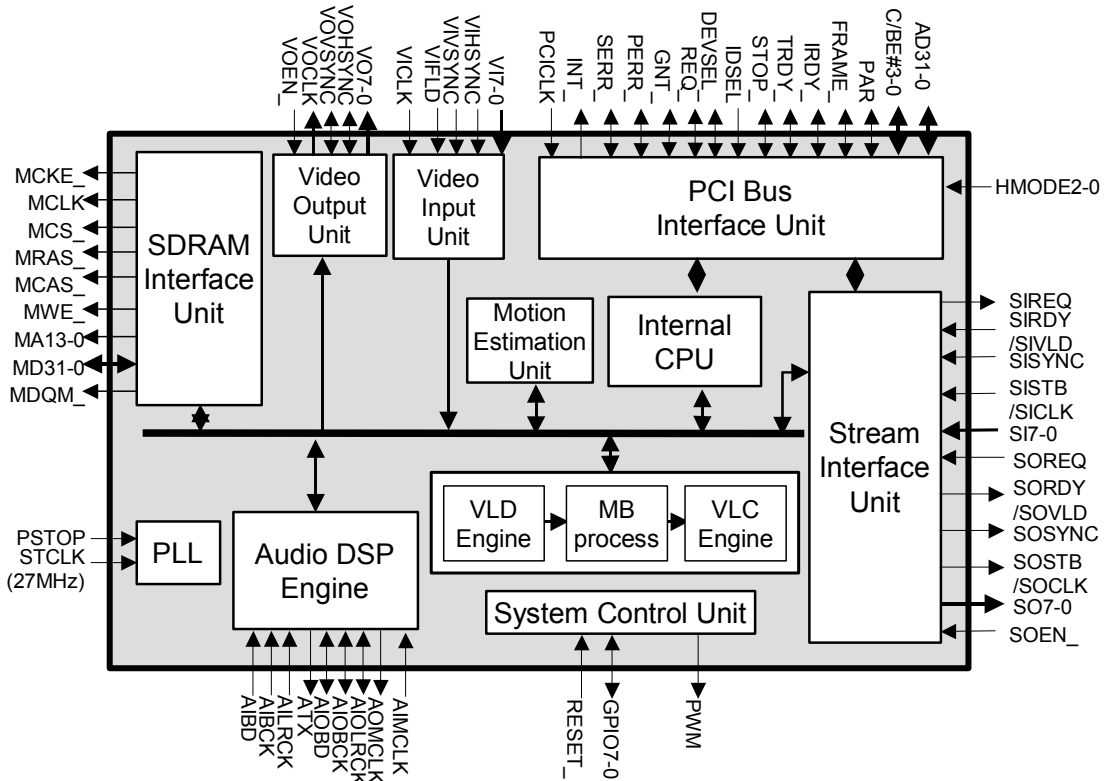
VOEN_
VOCLK
VOVSYNC
VOHSYNC
VO7-0
VICLK
VIFLD
VIVSYNC
VIHSYNC
VI7-0
PCICLK
INT_
SERR_
PERR_
GNT_
REQ_
DEVSEL_
IDSEL
STOP_
TRDY_
IRDY_
FRAME_
PAR
C/BE#3-0
AD31-0

MCKE_
MCLK
MCS_
MRAS_
MCAS_
MWE_
MA13-0
MD31-0
MDQM_

SDRAM Interface Unit

Video Output Unit

Video Input Unit

PCI Bus Interface Unit

HMODE2-0

Motion Estimation Unit

Internal CPU

SIREQ
SIRDY /SIVLD
SISYNC
SISTB /SICLK
SI7-0
SOREQ
SORDY /SOVLD
SOSYNC
SOSTB /SOCLK
SO7-0
SOEN_

Stream Interface Unit

VLD Engine

MB process

VLC Engine

PSTOP
STCLK (27MHz)

PLL

Audio DSP Engine

System Control Unit

AIBD
AIBCK
AILRCK
ATX
AIOBD
AIOBCK
AIOLRCK
AOMCLK
AIMCLK

RESET_
GPIO7-0
PWM